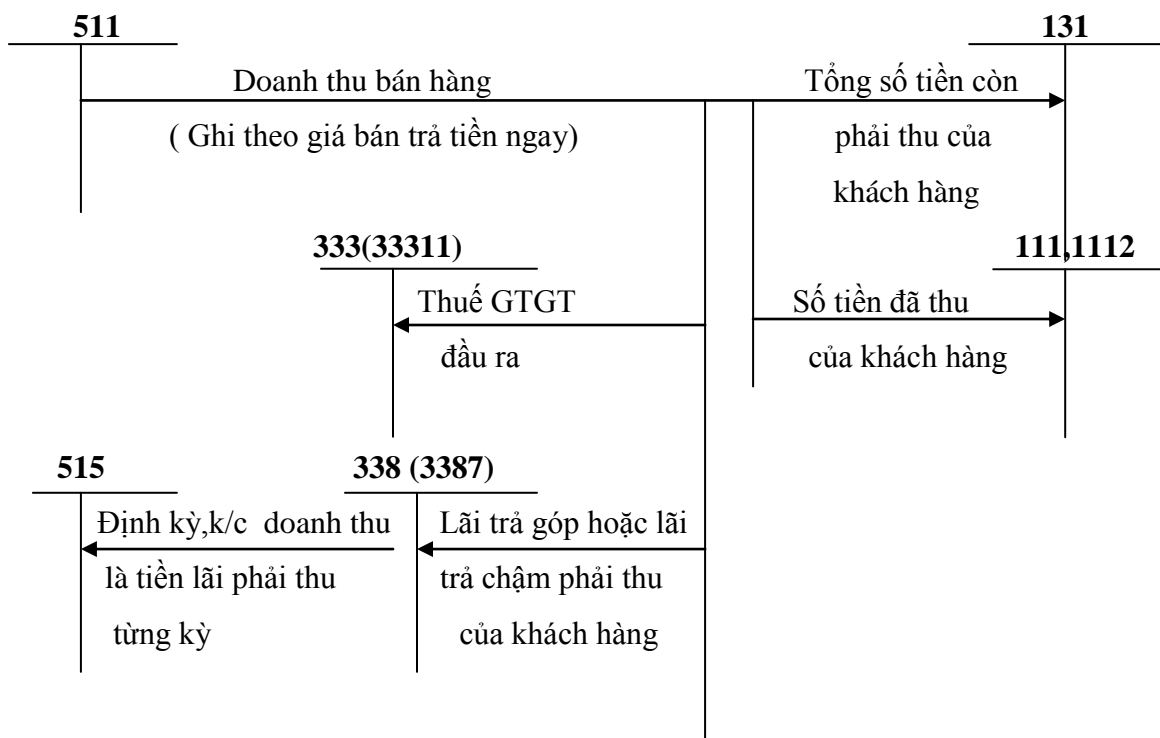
511

131

Doanh thu bán hàng

( Ghi theo giá bán trả tiền ngay)

Tổng số tiền còn phải thu của khách hàng

333(33311)

111,1112

Thuế GTGT đầu ra

Số tiền đã thu của khách hàng

515

338 (3387)

Định kỳ,k/c doanh thu là tiền lãi phải thu từng kỳ

Lãi trả góp hoặc lãi trả chậm phải thu của khách hàng